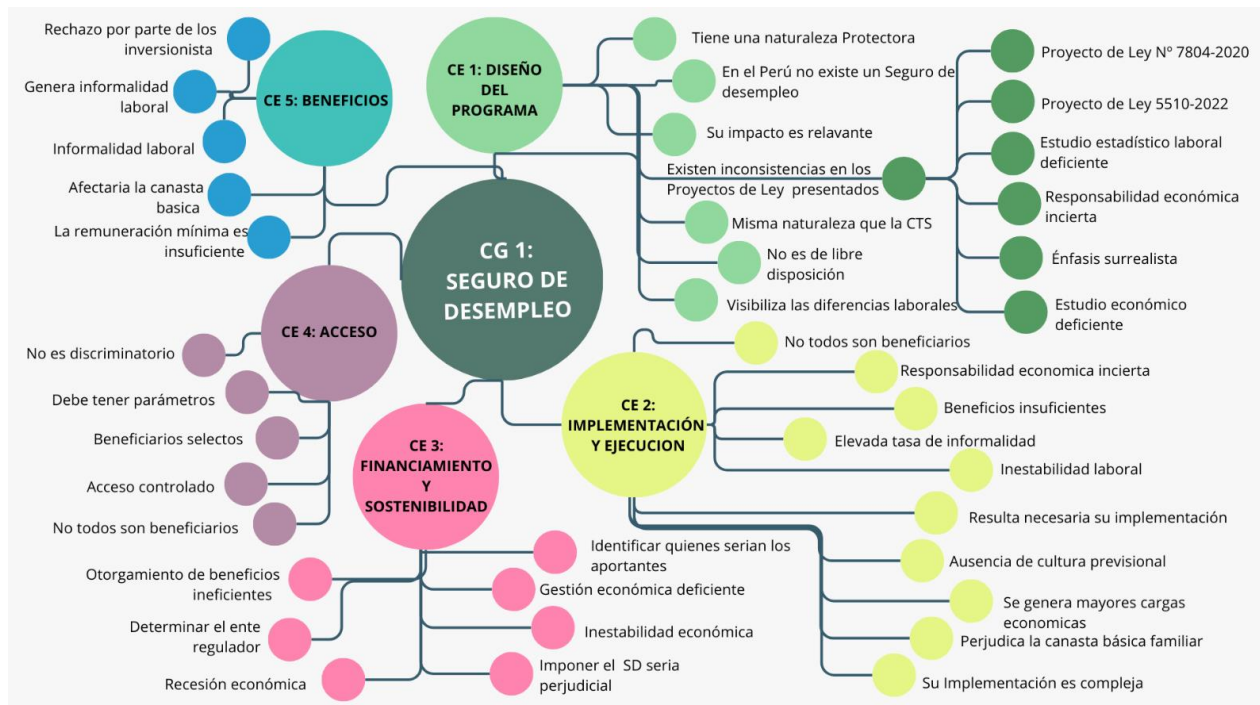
CG 1: SEGURO DE DESEMPLEO

CE 1: DISEÑO DEL PROGRAMA

Tiene una naturaleza Protectora

En el Perú no existe un Seguro de desempleo

Su impacto es relavante

Existen inconsistencias en los Proyectos de Ley presentados

Proyecto de Ley Nº 7804-2020

Proyecto de Ley 5510-2022

Estudio estadístico laboral deficiente

Responsabilidad económica incierta

Énfasis surrealista

Estudio económico deficiente

Misma naturaleza que la CTS

No es de libre disposición

Visibiliza las diferencias laborales

CE 5: BENEFICIOS

Rechazo por parte de los inversionista

Genera informalidad laboral

Informalidad laboral

Afectaria la canasta basica

La remuneración mínima es insuficiente

CE 4: ACCESO

No es discriminatorio

Debe tener parámetros

Beneficiarios selectos

Acceso controlado

No todos son beneficiarios

CE 3: FINANCIAMIENTO Y SOSTENIBILIDAD

Otorgamiento de beneficios ineficientes

Determinar el ente regulador

Recesión económica

Identificar quienes serian los aportantes

Gestión económica deficiente

Inestabilidad económica

Imponer el SD seria perjudicial

CE 2: IMPLEMENTACIÓN Y EJECUCION

No todos son beneficiarios

Responsabilidad economica incierta

Beneficios insuficientes

Elevada tasa de informalidad

Inestabilidad laboral

Resulta necesaria su implementación

Ausencia de cultura previsional

Se genera mayores cargas economicas

Perjudica la canasta básica familiar

Su Implementación es compleja